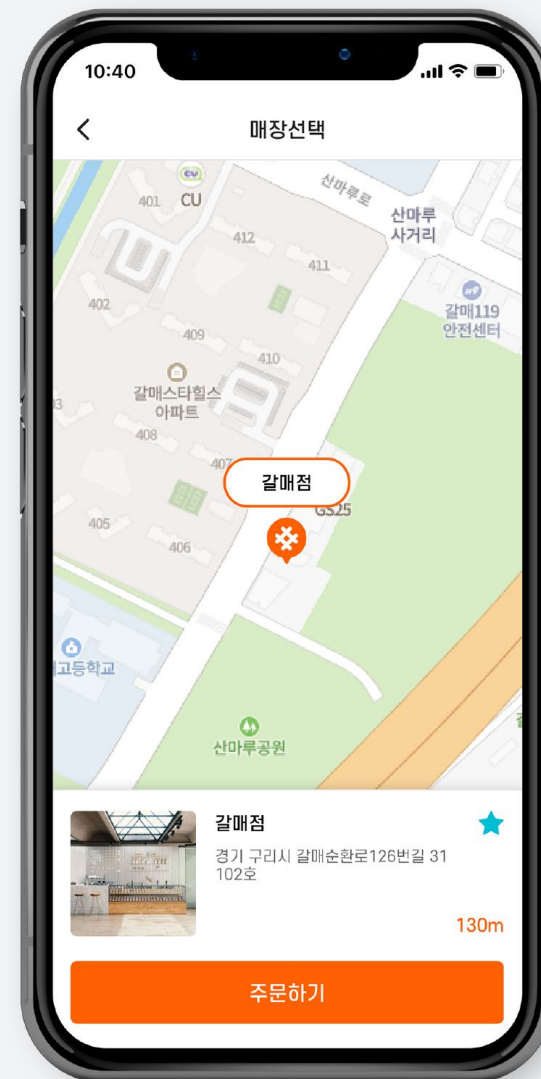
10:40

매장선택

CU
401
412
411
402
409
410
갈매스타힐스 아파트
408
407
405
406
산마루로
산마루 사거리
갈매119 안전센터
갈매점
GS25
고등학교
산마루공원

갈매점
경기 구리시 갈매순환로126번길 31 102호
130m

주문하기